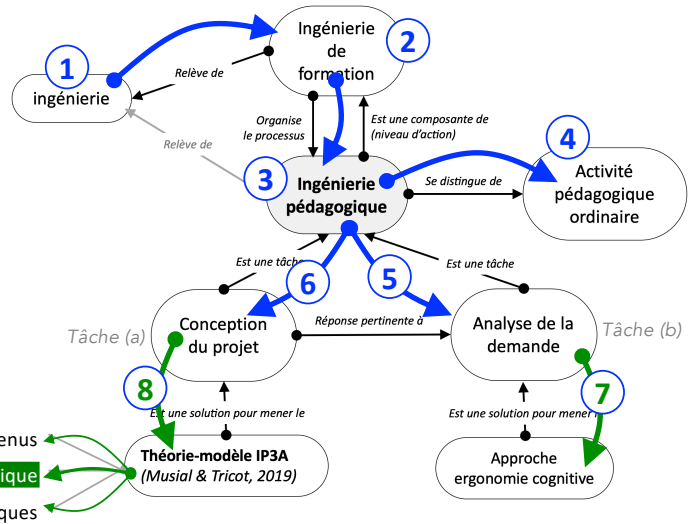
1
ingénierie

Relève de

Ingénierie de formation
2

Organise le processus

Est une composante de (niveau d'action)

Relève de

3
Ingénierie pédagogique

Se distingue de

4
Activité pédagogique ordinaire

Est une tâche

6

5

Est une tâche

Tâche (a)

Conception du projet

Réponse pertinente à

Analyse de la demande

Tâche (b)

8

7

Est une solution pour mener le

Est une solution pour mener l

enus

ique

ques

Théorie-modèle IP3A
(Musial & Tricot, 2019)

Approche ergonomie cognitive